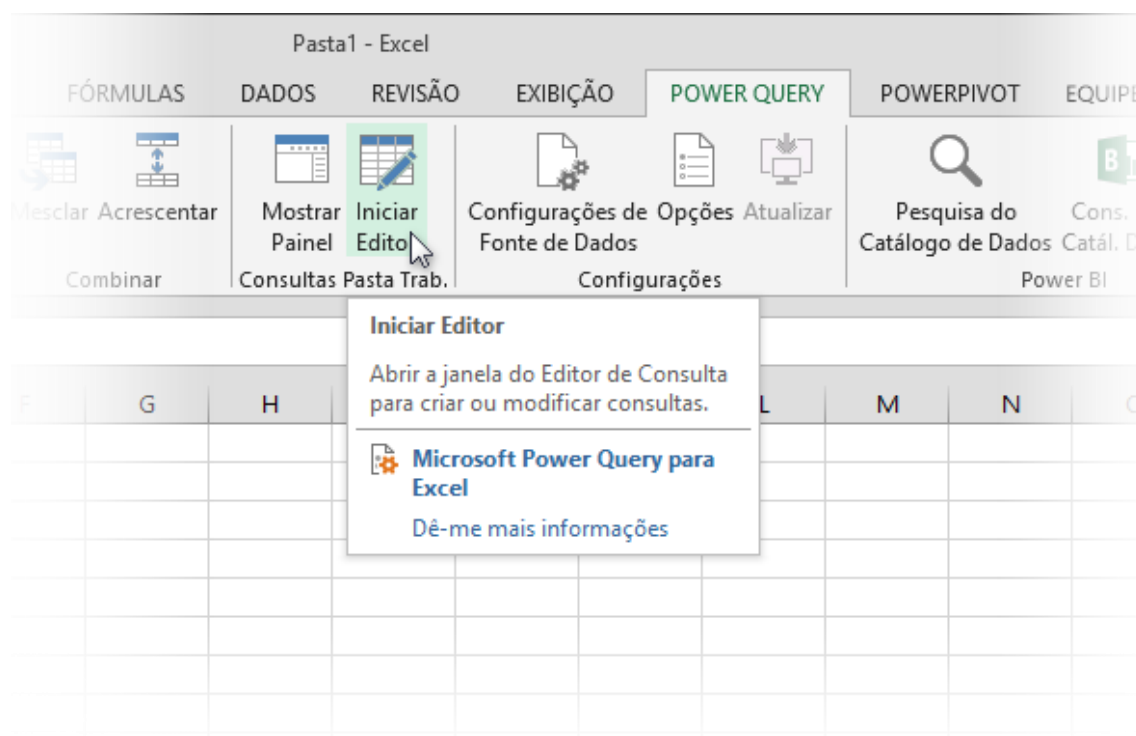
Pasta1 - Excel

FÓRMULAS DADOS REVISÃO EXIBIÇÃO POWER QUERY POWERPIVOT EQUIP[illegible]

Mesclar Acrescentar
Combinar

Mostrar Painel Iniciar Edito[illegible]
Consultas Pasta Trab.

Configurações de Fonte de Dados Opções Atualizar
Configurações

Pesquisa do Catálogo de Dados Cons. Catál. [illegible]
Power BI

Iniciar Editor

Abrir a janela do Editor de Consulta para criar ou modificar consultas.

Microsoft Power Query para Excel

Dê-me mais informações

F G H L M N